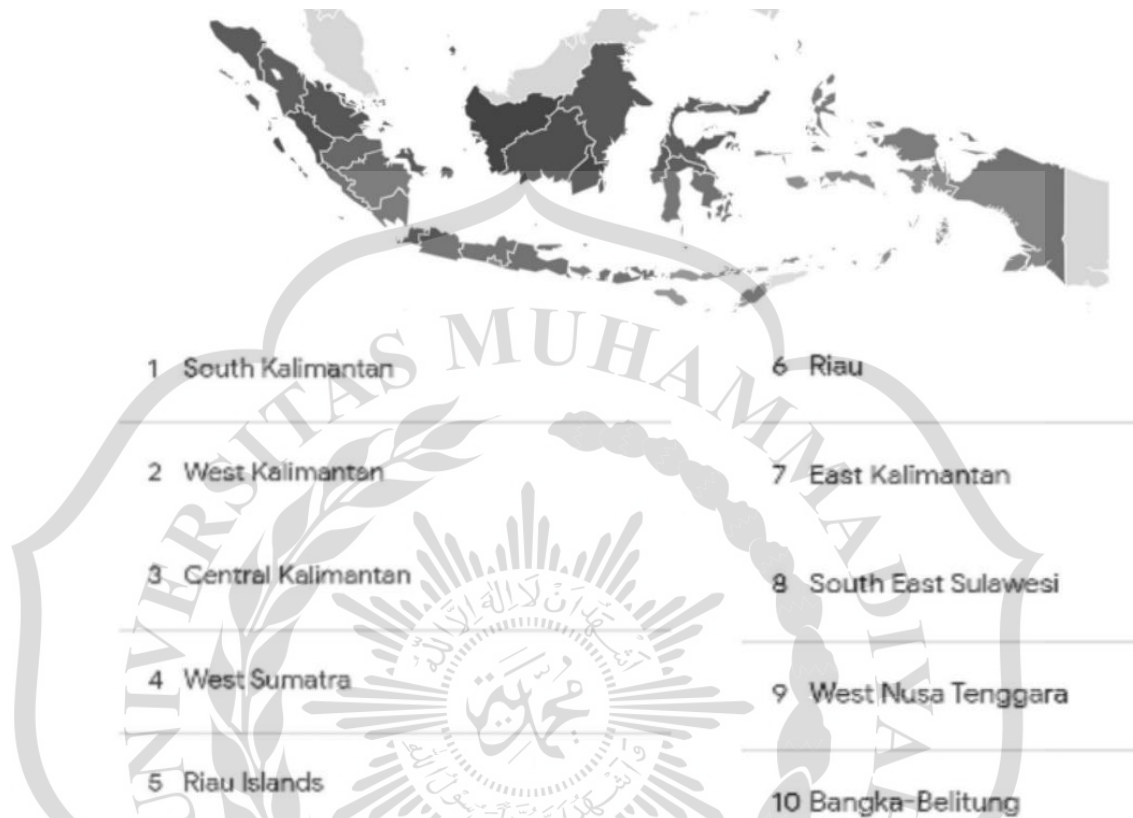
1 South Kalimantan

2 West Kalimantan

3 Central Kalimantan

4 West Sumatra

5 Riau Islands

6 Riau

7 East Kalimantan

8 South East Sulawesi

9 West Nusa Tenggara

10 Bangka-Belitung

UNIVERSITAS MUHAMMADIYAH